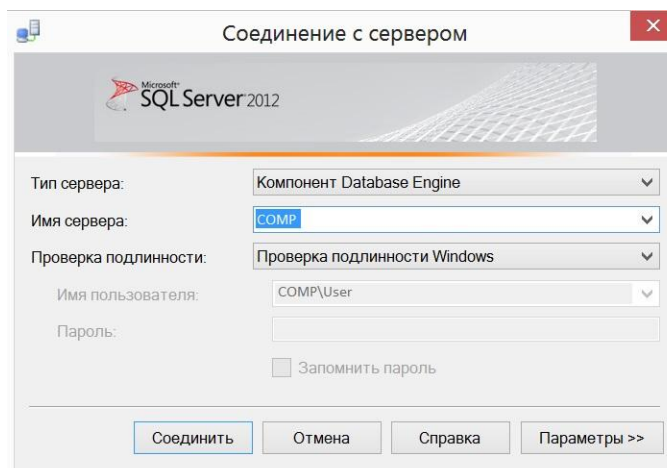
Соединение с сервером

Microsoft SQL Server 2012

Тип сервера: Компонент Database Engine

Имя сервера: COMP

Проверка подлинности: Проверка подлинности Windows

Имя пользователя: COMP\User

Пароль:

Запомнить пароль

Соединить
Отмена
Справка
Параметры >>